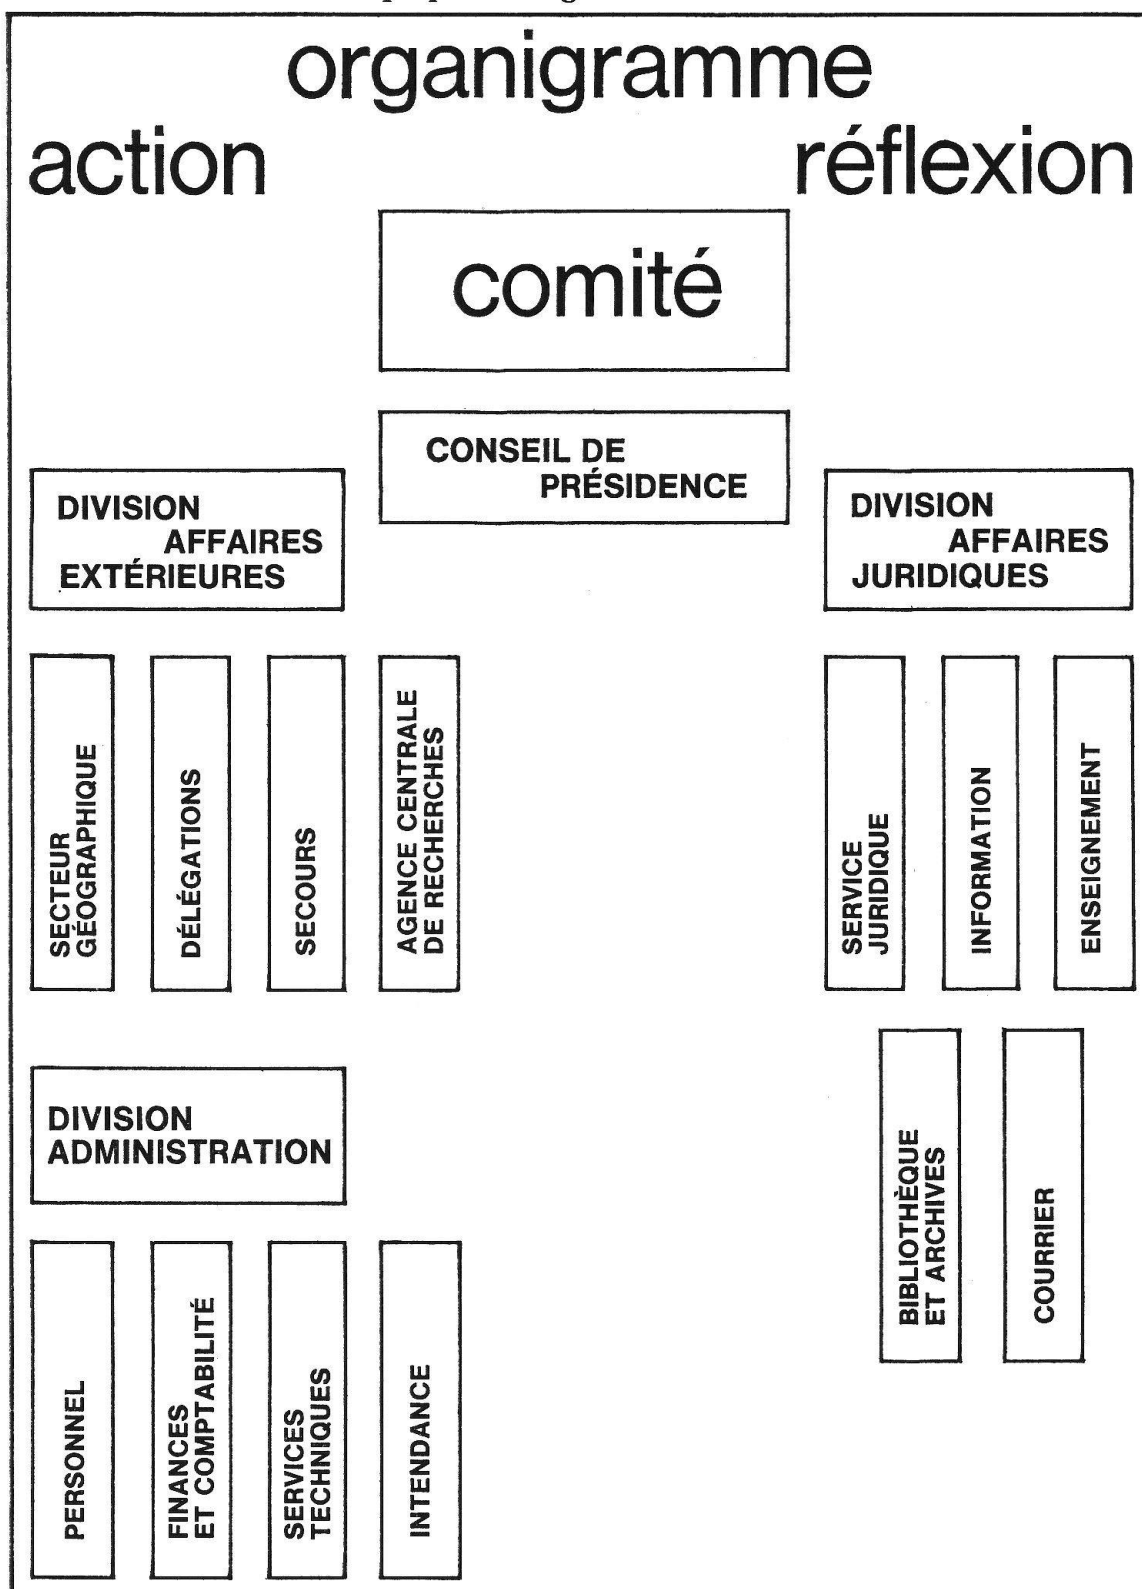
organigramme

action

réflexion

comité

CONSEIL DE PRÉSIDENCE

DIVISION AFFAIRES EXTÉRIEURES

DIVISION AFFAIRES JURIDIQUES

SECTEUR GÉOGRAPHIQUE

DÉLÉGATIONS

SECOURS

AGENCE CENTRALE DE RECHERCHES

SERVICE JURIDIQUE

INFORMATION

ENSEIGNEMENT

BIBLIOTHÈQUE ET ARCHIVES

COURRIER

DIVISION ADMINISTRATION

PERSONNEL

FINANCES ET COMPTABILITÉ

SERVICES TECHNIQUES

INTENDANCE